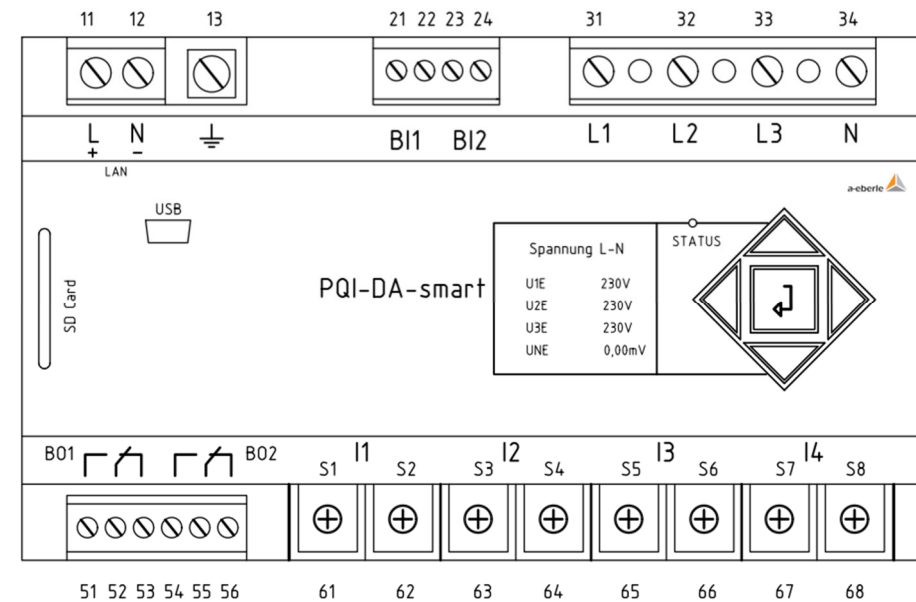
11 12 13 21 22 23 24 31 32 33 34

L N ⏚ BI1 BI2 L1 L2 L3 N
+ −
LAN

a-eberle

USB

SD Card

PQI-DA-smart

Spannung L-N

| U1E | 230V |
|---|---|
| U2E | 230V |
| U3E | 230V |
| UNE | 0,00mV |

STATUS

BO1 BO2

I1 I2 I3 I4
S1 S2 S3 S4 S5 S6 S7 S8

51 52 53 54 55 56 61 62 63 64 65 66 67 68